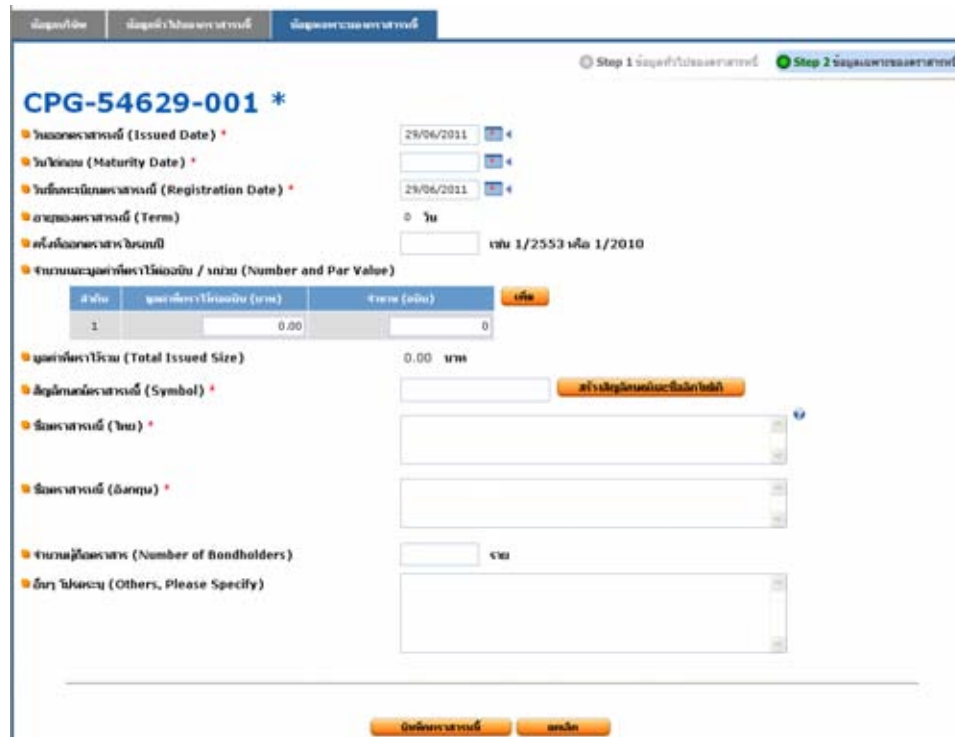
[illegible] | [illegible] | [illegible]

Step 1 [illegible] Step 2 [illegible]

CPG-54629-001 *

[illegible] (Issued Date) * 29/06/2011

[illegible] (Maturity Date) *

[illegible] (Registration Date) * 29/06/2011

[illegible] (Term) 0 วัน

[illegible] เช่น 1/2553 หรือ 1/2010

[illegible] (Number and Par Value)

| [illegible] | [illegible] | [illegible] |
|---|---|---|
| 1 | 0.00 | 0 |

เพิ่ม

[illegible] (Total Issued Size) 0.00 บาท

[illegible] (Symbol) *

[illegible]

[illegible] (ไทย) *

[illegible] (อังกฤษ) *

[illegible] (Number of Bondholders) ราย

อื่นๆ โปรดระบุ (Others, Please Specify)

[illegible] ยกเลิก